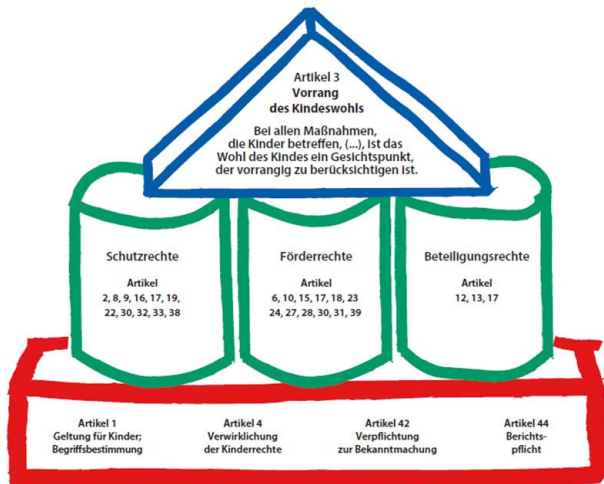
Artikel 3
Vorrang
des Kindeswohls

Bei allen Maßnahmen, die Kinder betreffen, (...), ist das Wohl des Kindes ein Gesichtspunkt, der vorrangig zu berücksichtigen ist.

Schutzrechte

Artikel
2, 8, 9, 16, 17, 19, 22, 30, 32, 33, 38

Förderrechte

Artikel
6, 10, 15, 17, 18, 23
24, 27, 28, 30, 31, 39

Beteiligungsrechte

Artikel
12, 13, 17

Artikel 1
Geltung für Kinder;
Begriffsbestimmung

Artikel 4
Verwirklichung
der Kinderrechte

Artikel 42
Verpflichtung
zur Bekanntmachung

Artikel 44
Berichtspflicht